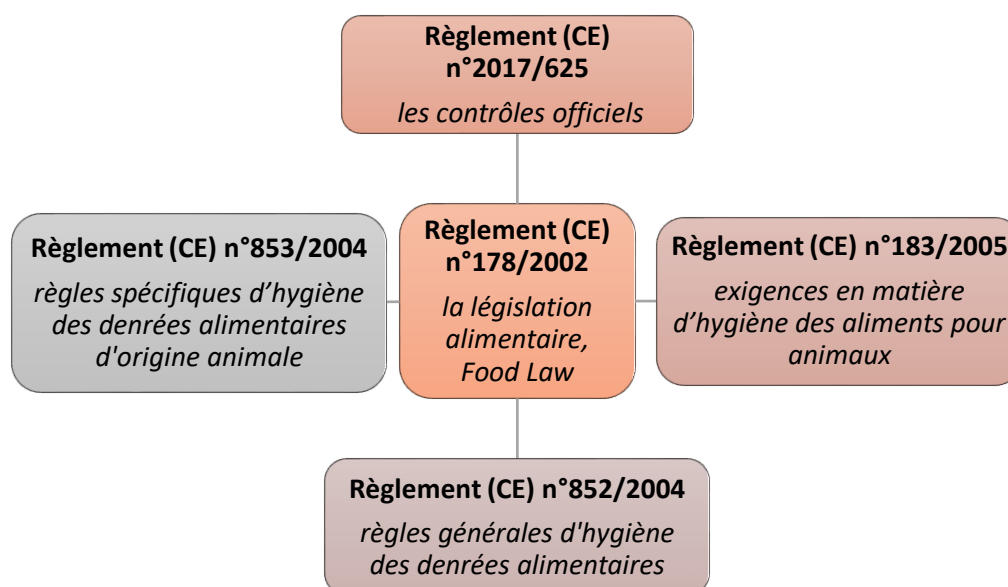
Règlement (CE) n°2017/625

les contrôles officiels

Règlement (CE) n°853/2004

règles spécifiques d'hygiène des denrées alimentaires d'origine animale

Règlement (CE) n°178/2002

la législation alimentaire, Food Law

Règlement (CE) n°183/2005

exigences en matière d'hygiène des aliments pour animaux

Règlement (CE) n°852/2004

règles générales d'hygiène des denrées alimentaires